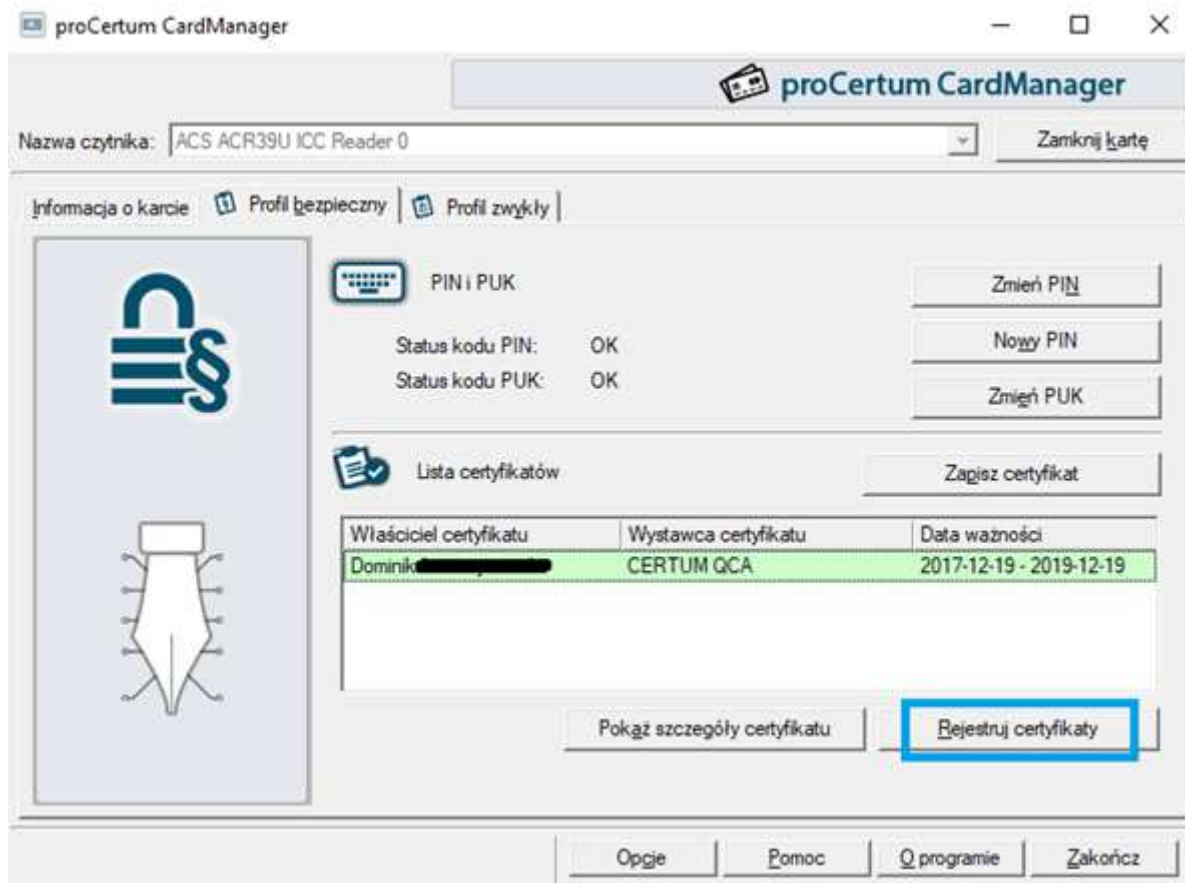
proCertum CardManager

proCertum CardManager

Nazwa czytnika: ACS ACR39U ICC Reader 0

Zamknij kartę

Informacja o karcie | Profil bezpieczny | Profil zwykły

PIN i PUK

Status kodu PIN: OK
Status kodu PUK: OK

Zmień PIN
Nowy PIN
Zmień PUK

Lista certyfikatów

Zapisz certyfikat

| Właściciel certyfikatu | Wystawca certyfikatu | Data ważności |
|---|---|---|
| Dominik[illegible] | CERTUM QCA | 2017-12-19 - 2019-12-19 |

Pokaż szczegóły certyfikatu

Rejestruj certyfikaty

Opcje | Pomoc | O programie | Zakończ